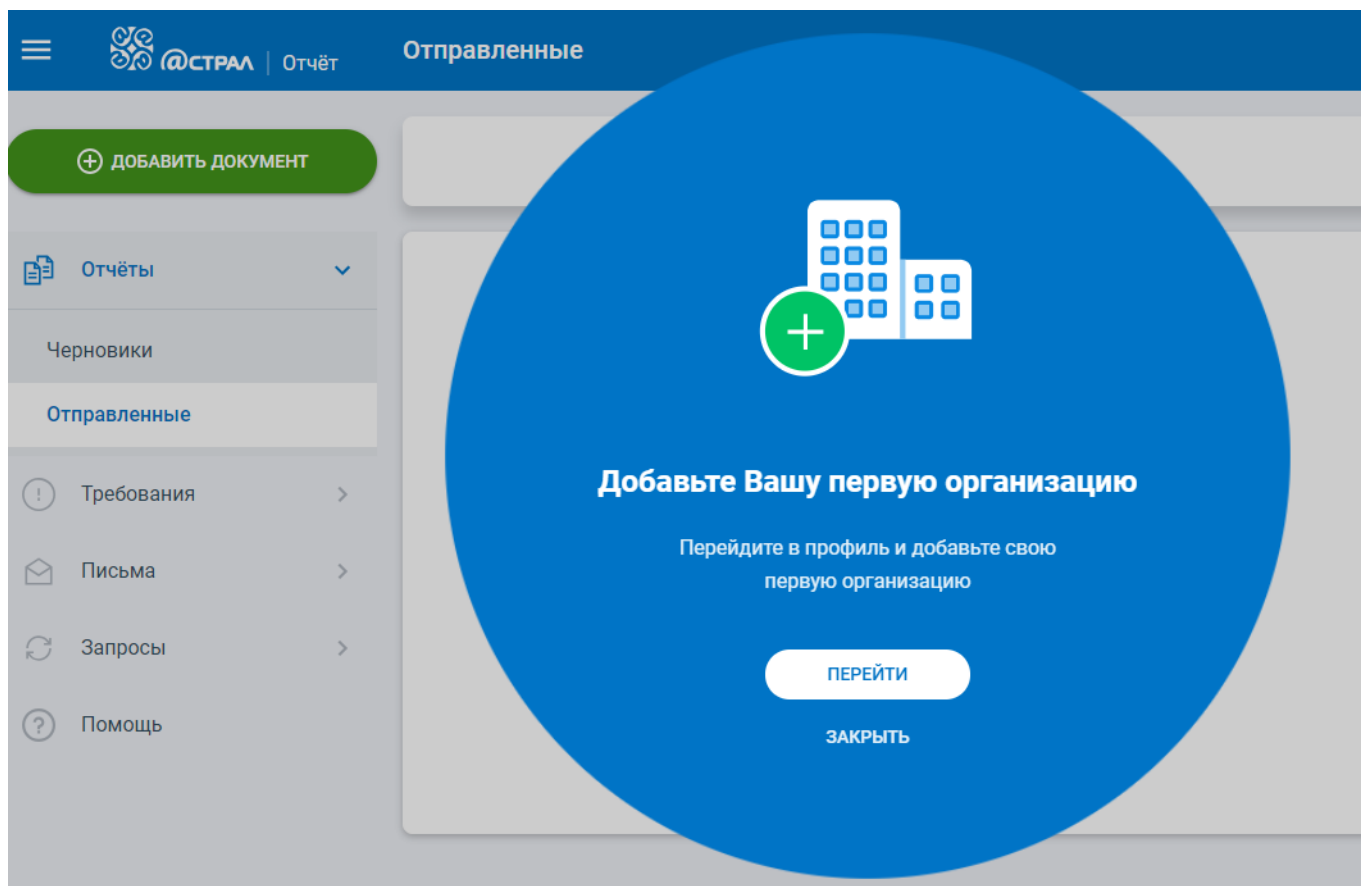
@СТРАЛ | Отчёт

Отправленные

ДОБАВИТЬ ДОКУМЕНТ

Отчёты

Черновики

Отправленные

Требования

Письма

Запросы

Помощь

Добавьте Вашу первую организацию

Перейдите в профиль и добавьте свою первую организацию

ПЕРЕЙТИ

ЗАКРЫТЬ